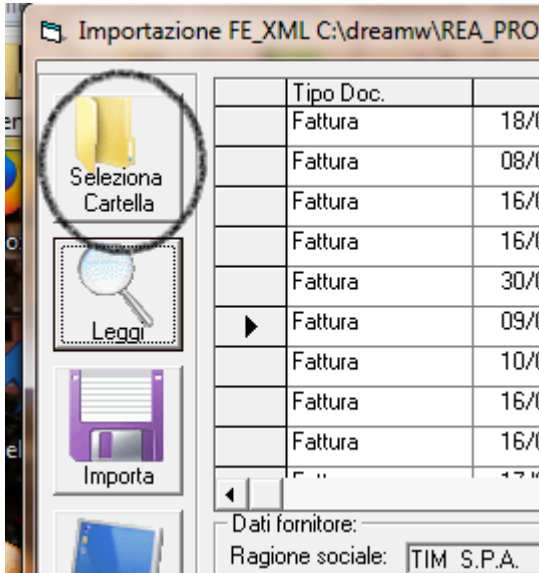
Importazione FE_XML C:\dreamw\REA_PRO

Seleziona Cartella

Leggi

Importa

| | Tipo Doc. | |
|---|---|---|
| | Fattura | 18/0 |
| | Fattura | 08/0 |
| | Fattura | 16/0 |
| | Fattura | 16/0 |
| | Fattura | 30/0 |
| ▶ | Fattura | 09/0 |
| | Fattura | 10/0 |
| | Fattura | 16/0 |
| | Fattura | 16/0 |
| | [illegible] | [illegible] |

Dati fornitore:

Ragione sociale: TIM S.P.A.